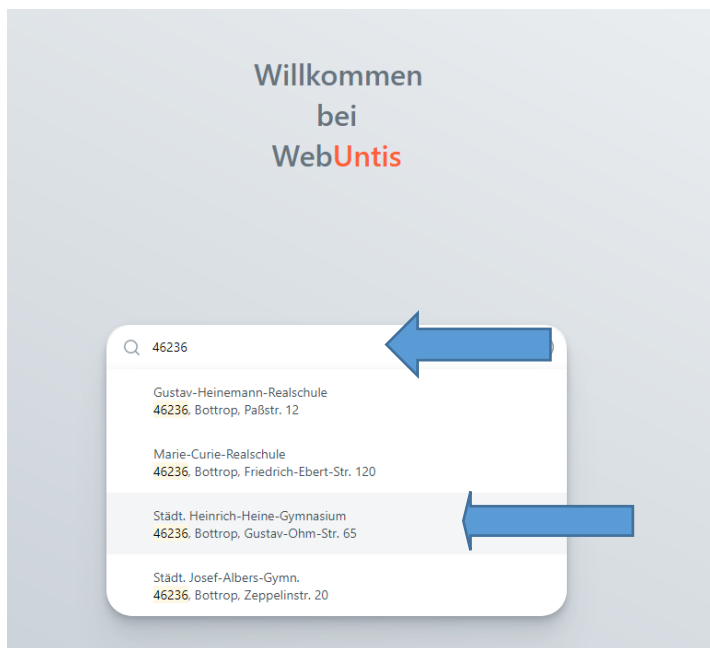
Willkommen
bei
WebUntis

46236

Gustav-Heinemann-Realschule
46236, Bottrop, Paßstr. 12

Marie-Curie-Realschule
46236, Bottrop, Friedrich-Ebert-Str. 120

Städt. Heinrich-Heine-Gymnasium
46236, Bottrop, Gustav-Ohm-Str. 65

Städt. Josef-Albers-Gymn.
46236, Bottrop, Zeppelinstr. 20